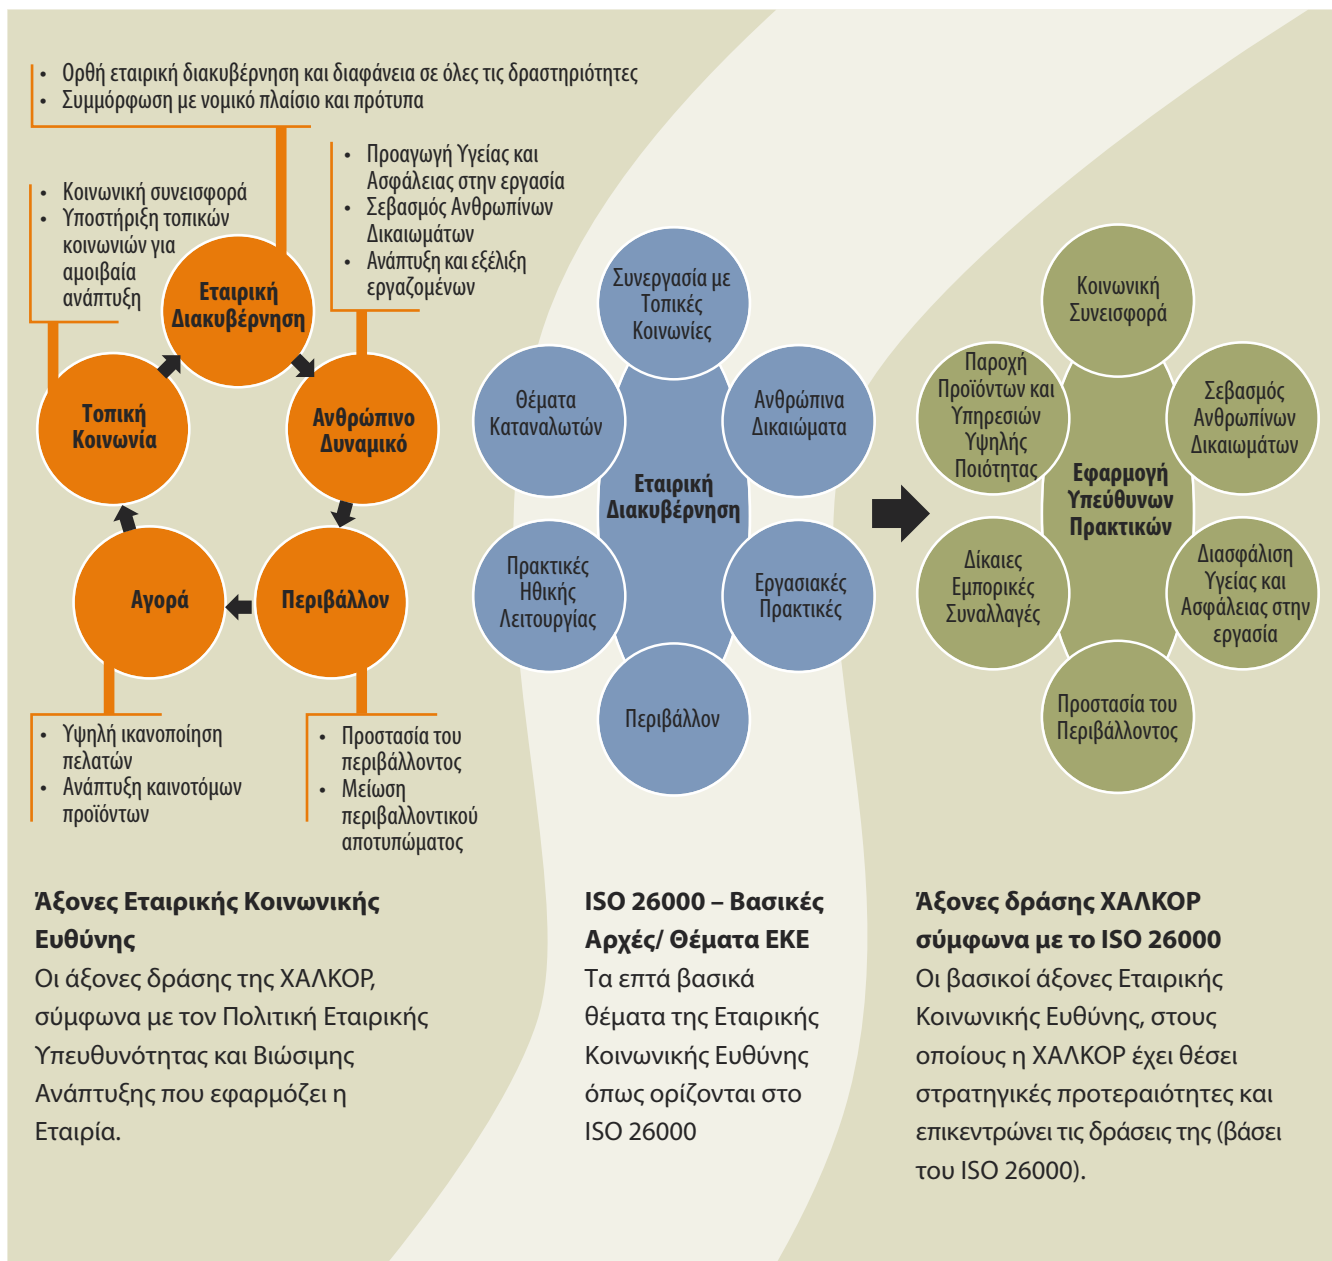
• Ορθή εταιρική διακυβέρνηση και διαφάνεια σε όλες τις δραστηριότητες
• Συμμόρφωση με νομικό πλαίσιο και πρότυπα

• Κοινωνική συνεισφορά
• Υποστήριξη τοπικών κοινωνιών για αμοιβαία ανάπτυξη

• Προαγωγή Υγείας και Ασφάλειας στην εργασία
• Σεβασμός Ανθρωπίνων Δικαιωμάτων
• Ανάπτυξη και εξέλιξη εργαζομένων

Εταιρική Διακυβέρνηση

Τοπική Κοινωνία

Ανθρώπινο Δυναμικό

Αγορά

Περιβάλλον

• Υψηλή ικανοποίηση πελατών
• Ανάπτυξη καινοτόμων προϊόντων

• Προστασία του περιβάλλοντος
• Μείωση περιβαλλοντικού αποτυπώματος

Συνεργασία με Τοπικές Κοινωνίες

Θέματα Καταναλωτών

Ανθρώπινα Δικαιώματα

Εταιρική Διακυβέρνηση

Πρακτικές Ηθικής Λειτουργίας

Εργασιακές Πρακτικές

Περιβάλλον

Κοινωνική Συνεισφορά

Παροχή Προϊόντων και Υπηρεσιών Υψηλής Ποιότητας

Σεβασμός Ανθρωπίνων Δικαιωμάτων

Εφαρμογή Υπεύθυνων Πρακτικών

Δίκαιες Εμπορικές Συναλλαγές

Διασφάλιση Υγείας και Ασφάλειας στην εργασία

Προστασία του Περιβάλλοντος

Άξονες Εταιρικής Κοινωνικής Ευθύνης
Οι άξονες δράσης της ΧΑΛΚΟΡ, σύμφωνα με τον Πολιτική Εταιρικής Υπευθυνότητας και Βιώσιμης Ανάπτυξης που εφαρμόζει η Εταιρία.

ISO 26000 – Βασικές Αρχές/ Θέματα ΕΚΕ
Τα επτά βασικά θέματα της Εταιρικής Κοινωνικής Ευθύνης όπως ορίζονται στο ISO 26000

Άξονες δράσης ΧΑΛΚΟΡ σύμφωνα με το ISO 26000
Οι βασικοί άξονες Εταιρικής Κοινωνικής Ευθύνης, στους οποίους η ΧΑΛΚΟΡ έχει θέσει στρατηγικές προτεραιότητες και επικεντρώνει τις δράσεις της (βάσει του ISO 26000).